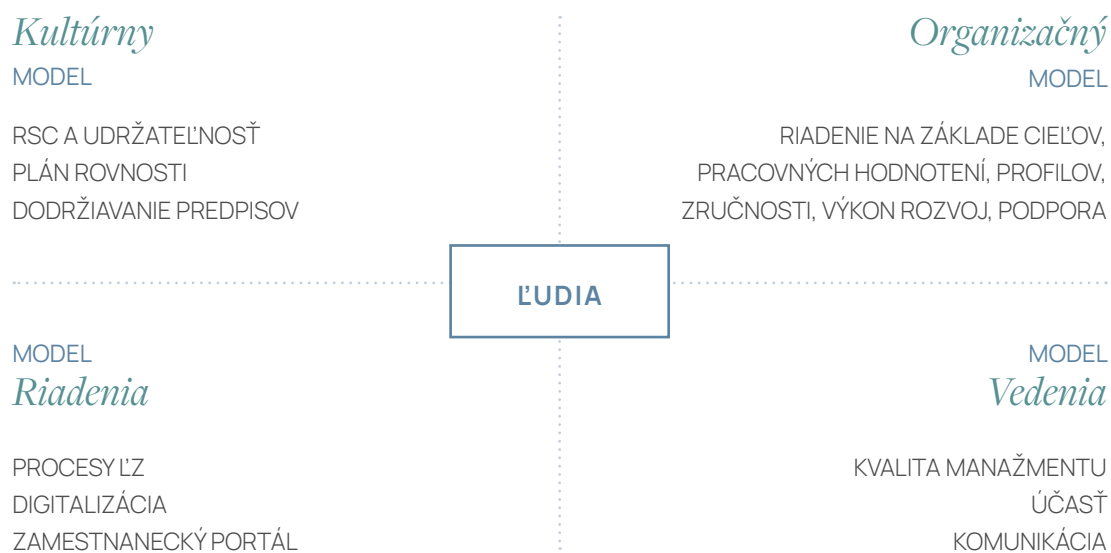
Kultúrny
MODEL

RSC A UDRŽATEĽNOSŤ
PLÁN ROVNOSTI
DODRŽIAVANIE PREDPISOV

Organizačný
MODEL

RIADENIE NA ZÁKLADE CIEĽOV,
PRACOVNÝCH HODNOTENÍ, PROFILOV,
ZRUČNOSTI, VÝKON ROZVOJ, PODPORA

ĽUDIA

MODEL
Riadenia

PROCESY ĽZ
DIGITALIZÁCIA
ZAMESTNANECKÝ PORTÁL

MODEL
Vedenia

KVALITA MANAŽMENTU
ÚČASŤ
KOMUNIKÁCIA